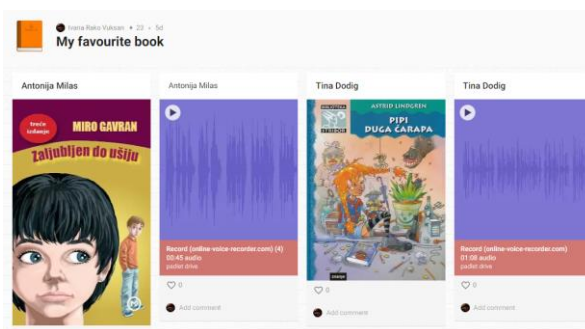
Ivana Rako Vuksan • 22 • 5d
My favourite book

Antonija Milas

treće izdanje
MIRO GAVRAN
Zaljubljen do ušiju

Antonija Milas

Record (online-voice-recorder.com) (4)
00:45 audio
padlet drive

0

Add comment

Tina Dodig

BIBLIOTEKA
ASTRID LINDGREN
PIPI DUGA ČARAPA

Add comment

Tina Dodig

Record (online-voice-recorder.com)
01:08 audio
padlet drive

0

Add comment